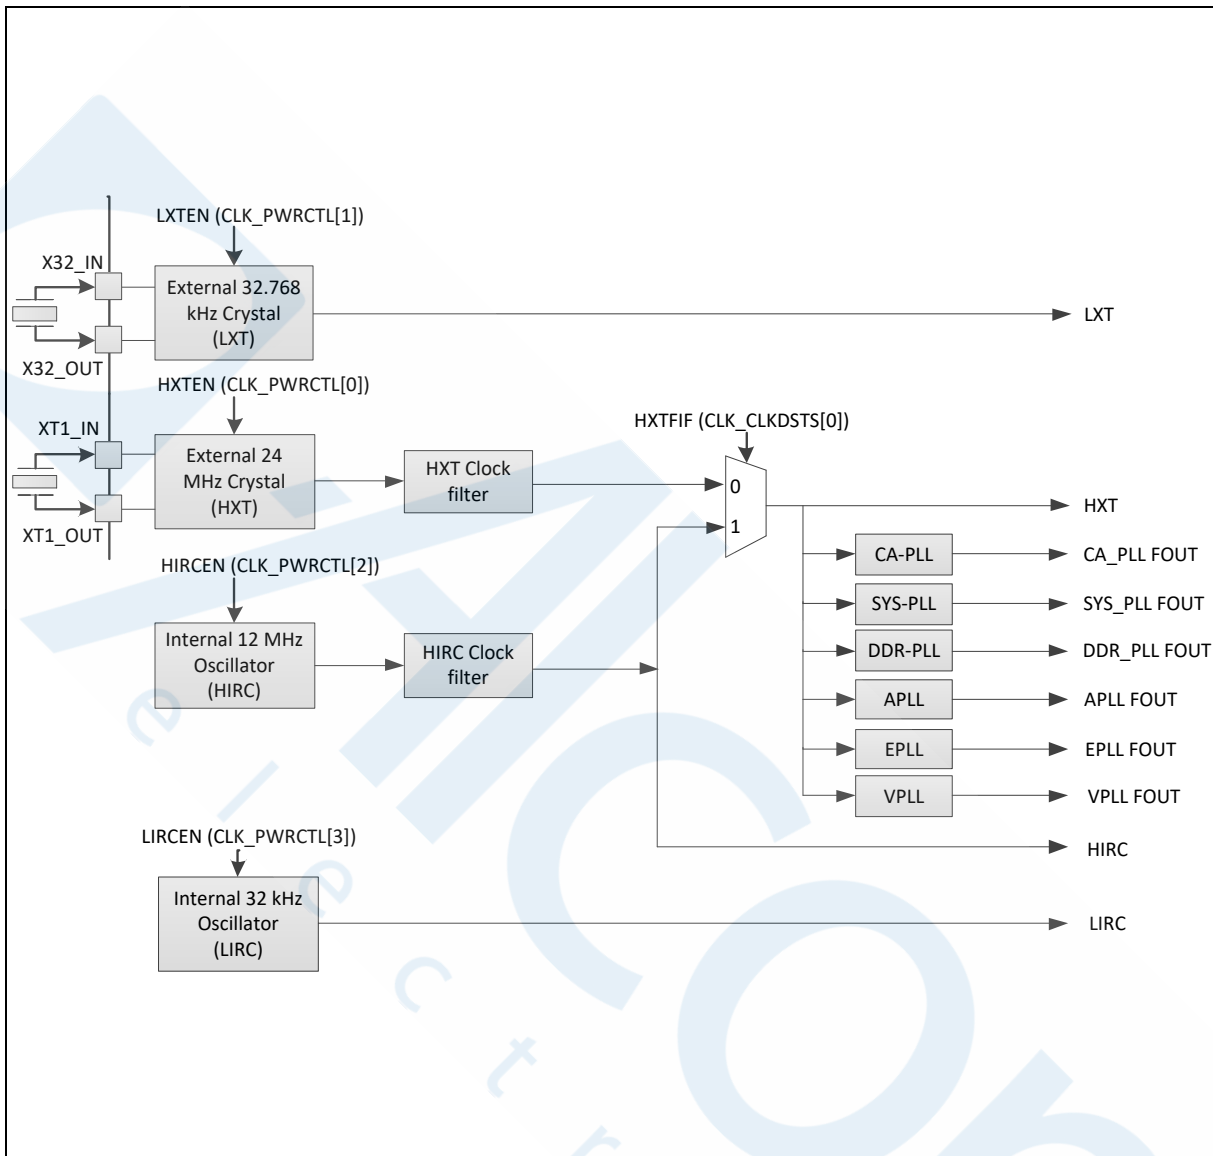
LXTEN (CLK_PWRCTL[1])

X32_IN

External 32.768 kHz Crystal (LXT)

X32_OUT

LXT

HXTEN (CLK_PWRCTL[0])

XT1_IN

External 24 MHz Crystal (HXT)

XT1_OUT

HXT Clock filter

HXTFIF (CLK_CLKDSTS[0])

0

1

HXT

CA-PLL

CA_PLL FOUT

SYS-PLL

SYS_PLL FOUT

DDR-PLL

DDR_PLL FOUT

APLL

APLL FOUT

EPLL

EPLL FOUT

VPLL

VPLL FOUT

HIRCEN (CLK_PWRCTL[2])

Internal 12 MHz Oscillator (HIRC)

HIRC Clock filter

HIRC

LIRCEN (CLK_PWRCTL[3])

Internal 32 kHz Oscillator (LIRC)

LIRC